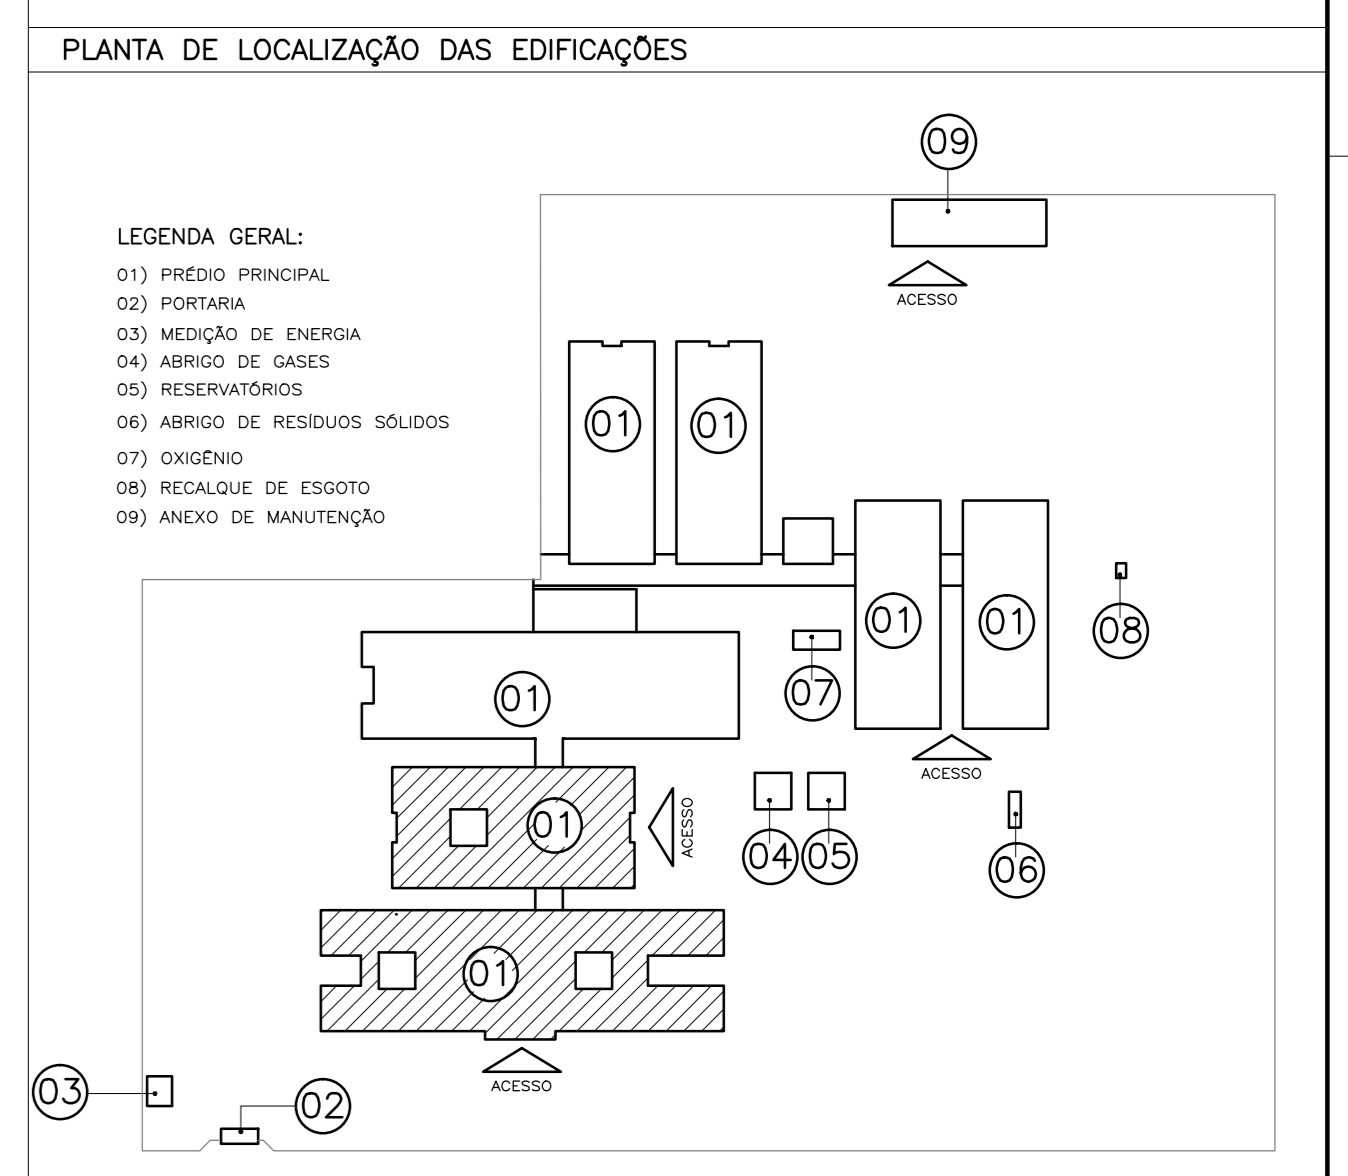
PLANTA DE LOCALIZAÇÃO DAS EDIFICAÇÕES

LEGENDA GERAL:
01) PRÉDIO PRINCIPAL
02) PORTARIA
03) MEDIÇÃO DE ENERGIA
04) ABRIGO DE GASES
05) RESERVATÓRIOS
06) ABRIGO DE RESÍDUOS SÓLIDOS
07) OXIGÊNIO
08) RECALQUE DE ESGOTO
09) ANEXO DE MANUTENÇÃO

09
ACESSO
01
01
01
01
08
07
01
ACESSO
01
ACESSO
04
05
06
01
ACESSO
03
02